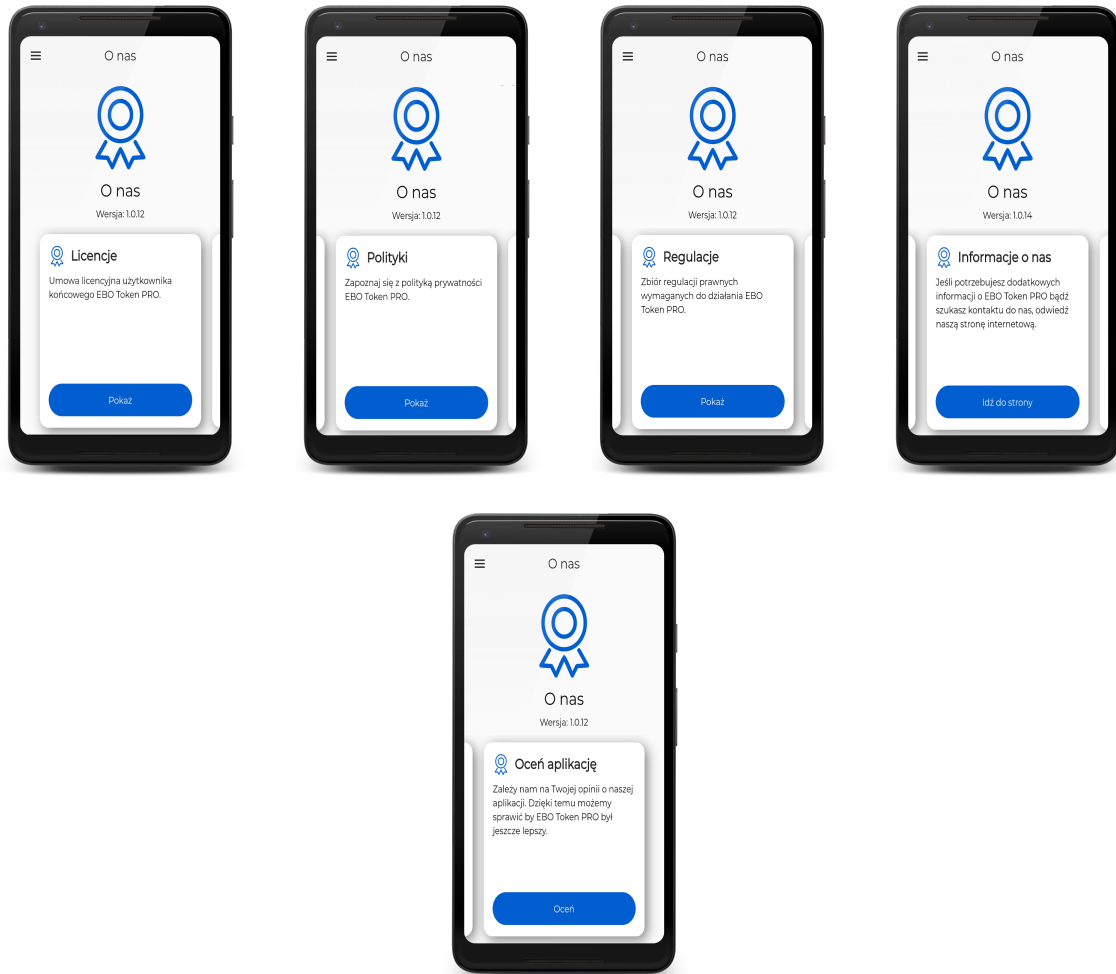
O nas

O nas

Wersja: 1.0.12

Licencje

Umowa licencyjna użytkownika końcowego EBO Token PRO.

Pokaż

O nas

O nas

Wersja: 1.0.12

Polityki

Zapoznaj się z polityką prywatności EBO Token PRO.

Pokaż

O nas

O nas

Wersja: 1.0.12

Regulacje

Zbiór regulacji prawnych wymaganych do działania EBO Token PRO.

Pokaż

O nas

O nas

Wersja: 1.0.14

Informacje o nas

Jeśli potrzebujesz dodatkowych informacji o EBO Token PRO bądź szukasz kontaktu do nas, odwiedź naszą stronę internetową.

Idź do strony

O nas

O nas

Wersja: 1.0.12

Oceń aplikację

Zależy nam na Twojej opinii o naszej aplikacji. Dzięki temu możemy sprawić by EBO Token PRO był jeszcze lepszy.

Oceń